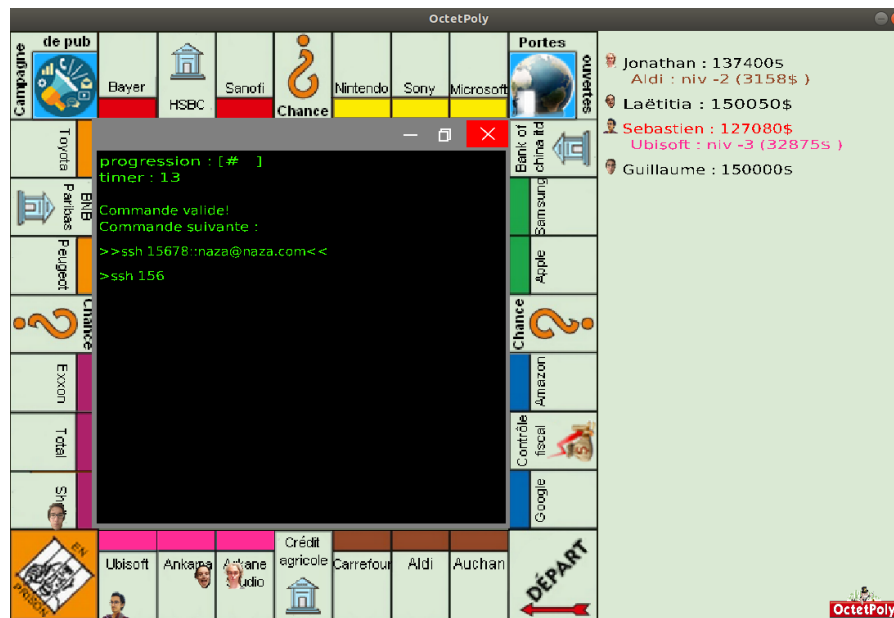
OctetPoly

Campagne de pub
Bayer
HSBC
Sanofi
Chance
Nintendo
Sony
Microsoft
Portes ouvertes

Jonathan : 137400$
Aldi : niv -2 (3158$ )
Laëtitia : 150050$
Sebastien : 127080$
Ubisoft : niv -3 (32875$ )
Guillaume : 150000$

Toyota
BNB Paribas
Peugeot
Chance
Exxon
Total
Sh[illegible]

Bank of china ltd
Samsung
Apple
Chance
Amazon
Contrôle fiscal
Google

progression : [# ]
timer : 13

Commande valide!
Commande suivante :

>>ssh 15678::naza@naza.com<<

>ssh 156

EN PRISON
Ubisoft
Ankama
Arkane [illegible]udio
Crédit agricole
Carrefour
Aldi
Auchan
DÉPART

OctetPoly